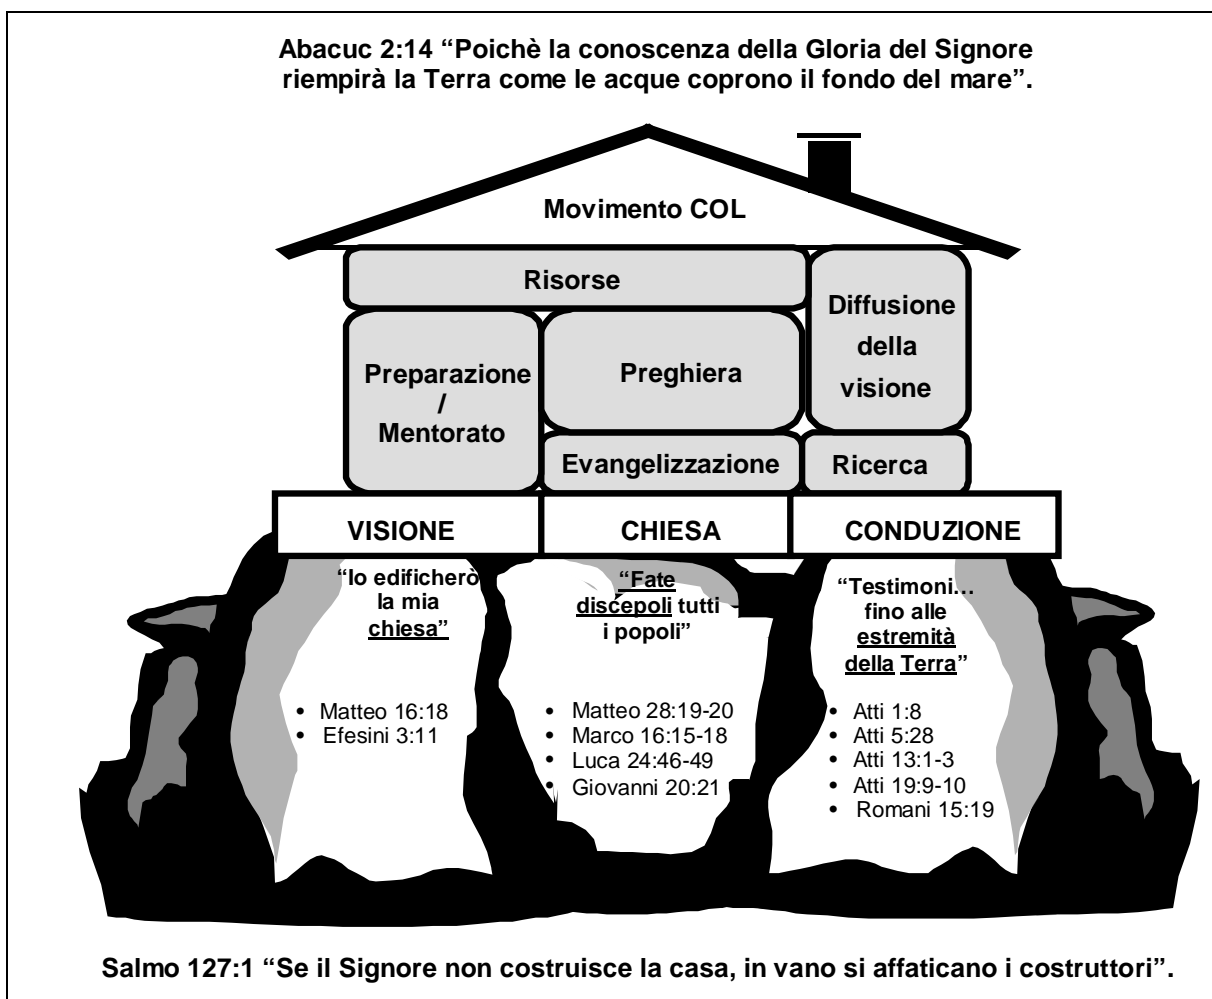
Abacuc 2:14 “Poichè la conoscenza della Gloria del Signore riempirà la Terra come le acque coprono il fondo del mare”.

Movimento COL

Risorse

Diffusione della visione

Preparazione / Mentorato

Preghiera

Evangelizzazione

Ricerca

| VISIONE | CHIESA | CONDUZIONE |
|---|---|---|

“Io edificherò la mia chiesa”

- Matteo 16:18
- Efesini 3:11

“Fate discepoli tutti i popoli”

- Matteo 28:19-20
- Marco 16:15-18
- Luca 24:46-49
- Giovanni 20:21

“Testimoni… fino alle estremità della Terra”

- Atti 1:8
- Atti 5:28
- Atti 13:1-3
- Atti 19:9-10
- Romani 15:19

Salmo 127:1 “Se il Signore non costruisce la casa, in vano si affaticano i costruttori”.